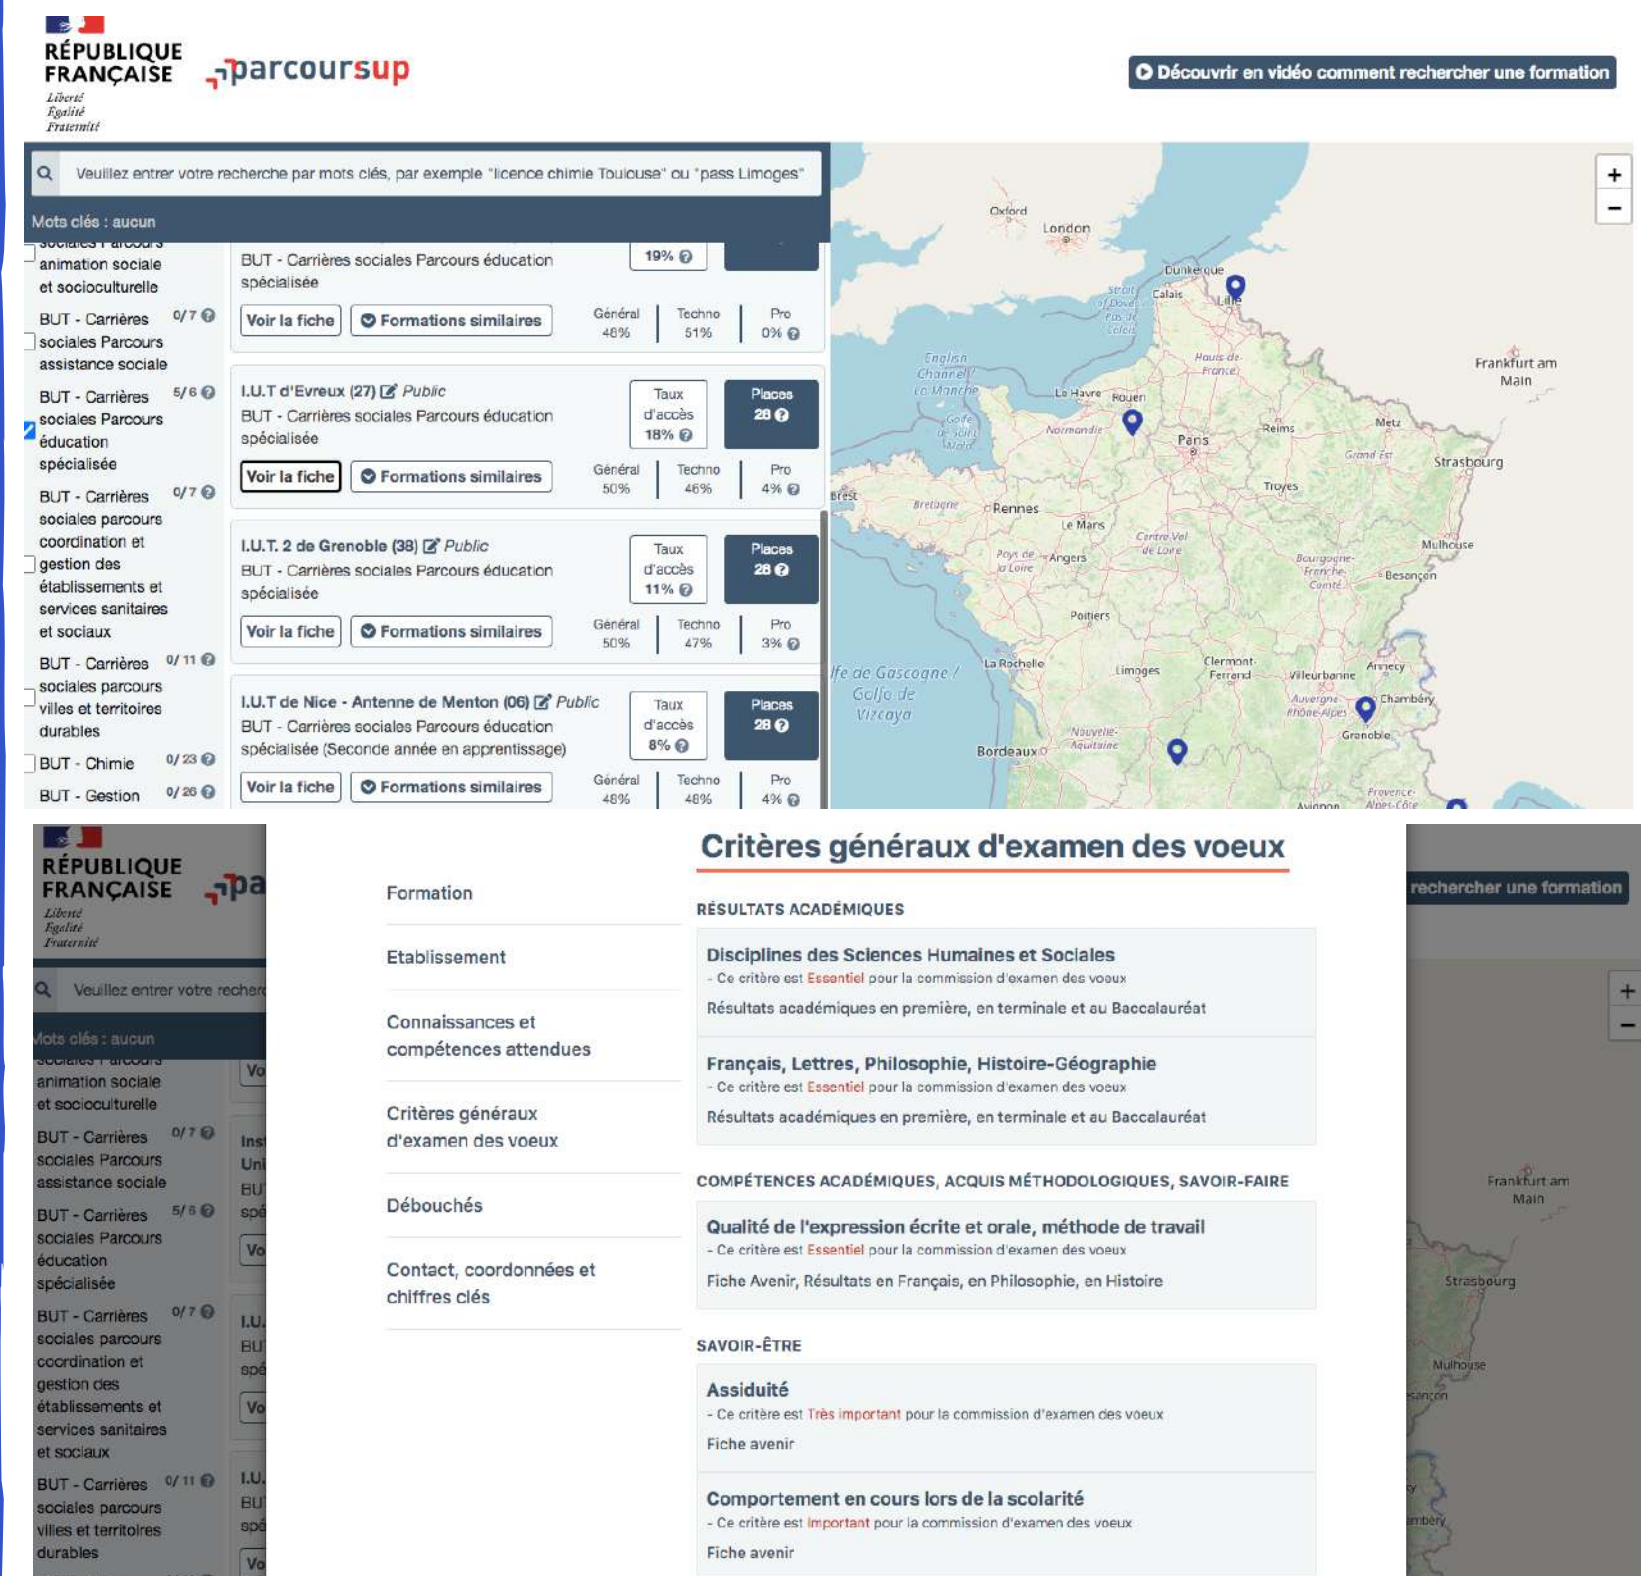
RÉPUBLIQUE FRANÇAISE
Liberté
Égalité
Fraternité

parcoursup

Découvrir en vidéo comment rechercher une formation

Veuillez entrer votre recherche par mots clés, par exemple "licence chimie Toulouse" ou "pass Limoges"

Mots clés : aucun

sociales Parcours animation sociale et socioculturelle

BUT - Carrières sociales Parcours assistance sociale 0/7

BUT - Carrières sociales Parcours éducation spécialisée 5/6

BUT - Carrières sociales parcours coordination et gestion des établissements et services sanitaires et sociaux 0/7

BUT - Carrières sociales parcours villes et territoires durables 0/11

BUT - Chimie 0/23

BUT - Gestion 0/26

BUT - Carrières sociales Parcours éducation spécialisée
19%
Voir la fiche | Formations similaires
Général 46% | Techno 51% | Pro 0%

I.U.T d'Evreux (27) Public
BUT - Carrières sociales Parcours éducation spécialisée
Taux d'accès 18%
Places 28
Voir la fiche | Formations similaires
Général 50% | Techno 46% | Pro 4%

I.U.T. 2 de Grenoble (38) Public
BUT - Carrières sociales Parcours éducation spécialisée
Taux d'accès 11%
Places 28
Voir la fiche | Formations similaires
Général 50% | Techno 47% | Pro 3%

I.U.T de Nice - Antenne de Menton (06) Public
BUT - Carrières sociales Parcours éducation spécialisée (Seconde année en apprentissage)
Taux d'accès 8%
Places 28
Voir la fiche | Formations similaires
Général 48% | Techno 48% | Pro 4%

Oxford London Dunkerque Calais Lille Strait of Dover Pas de Calais Hauts-de-France English Channel La Manche Le Havre Rouen Golfe de Saint-Malo Normandie Paris Reims Metz Grand Est Strasbourg Frankfurt am Main Brest Bretagne Rennes Le Mans Troyes Centre-Val de Loire Pays de la Loire Angers Bourgogne-Franche-Comté Besançon Mulhouse Poitiers La Rochelle Limoges Clermont-Ferrand Villeurbanne Annecy Auvergne-Rhône-Alpes Chambéry Grenoble Golfe de Gascogne / Golfo de Vizcaya Bordeaux Nouvelle-Aquitaine Avignon Provence-Alpes-Côte

Formation
Etablissement
Connaissances et compétences attendues
Critères généraux d'examen des voeux
Débouchés
Contact, coordonnées et chiffres clés

Critères généraux d'examen des voeux

RÉSULTATS ACADÉMIQUES

Disciplines des Sciences Humaines et Sociales
- Ce critère est Essentiel pour la commission d'examen des voeux
Résultats académiques en première, en terminale et au Baccalauréat

Français, Lettres, Philosophie, Histoire-Géographie
- Ce critère est Essentiel pour la commission d'examen des voeux
Résultats académiques en première, en terminale et au Baccalauréat

COMPÉTENCES ACADÉMIQUES, ACQUIS MÉTHODOLOGIQUES, SAVOIR-FAIRE

Qualité de l'expression écrite et orale, méthode de travail
- Ce critère est Essentiel pour la commission d'examen des voeux
Fiche Avenir, Résultats en Français, en Philosophie, en Histoire

SAVOIR-ÊTRE

Assiduité
- Ce critère est Très important pour la commission d'examen des voeux
Fiche avenir

Comportement en cours lors de la scolarité
- Ce critère est Important pour la commission d'examen des voeux
Fiche avenir